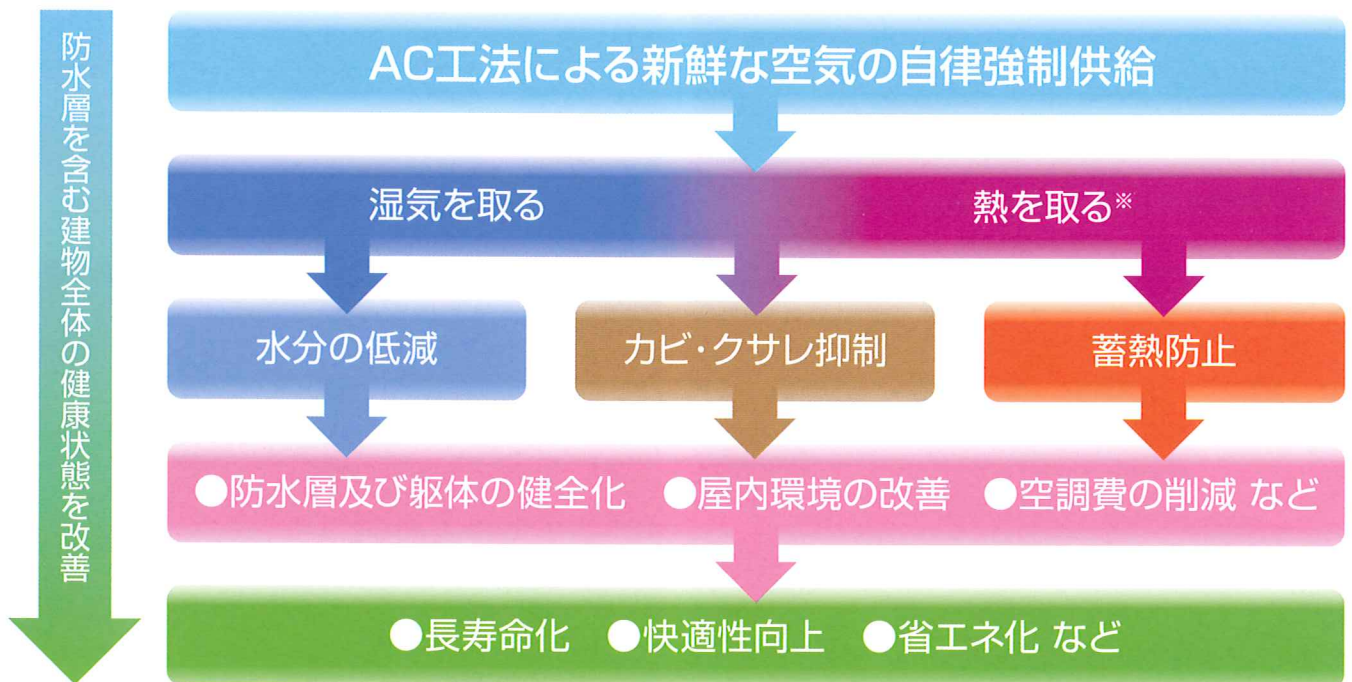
防水層を含む建物全体の健康状態を改善

AC工法による新鮮な空気の自律強制供給

湿気を取る

熱を取る※

水分の低減

カビ・クサレ抑制

蓄熱防止

●防水層及び躯体の健全化 ●屋内環境の改善 ●空調費の削減 など

●長寿命化 ●快適性向上 ●省エネ化 など